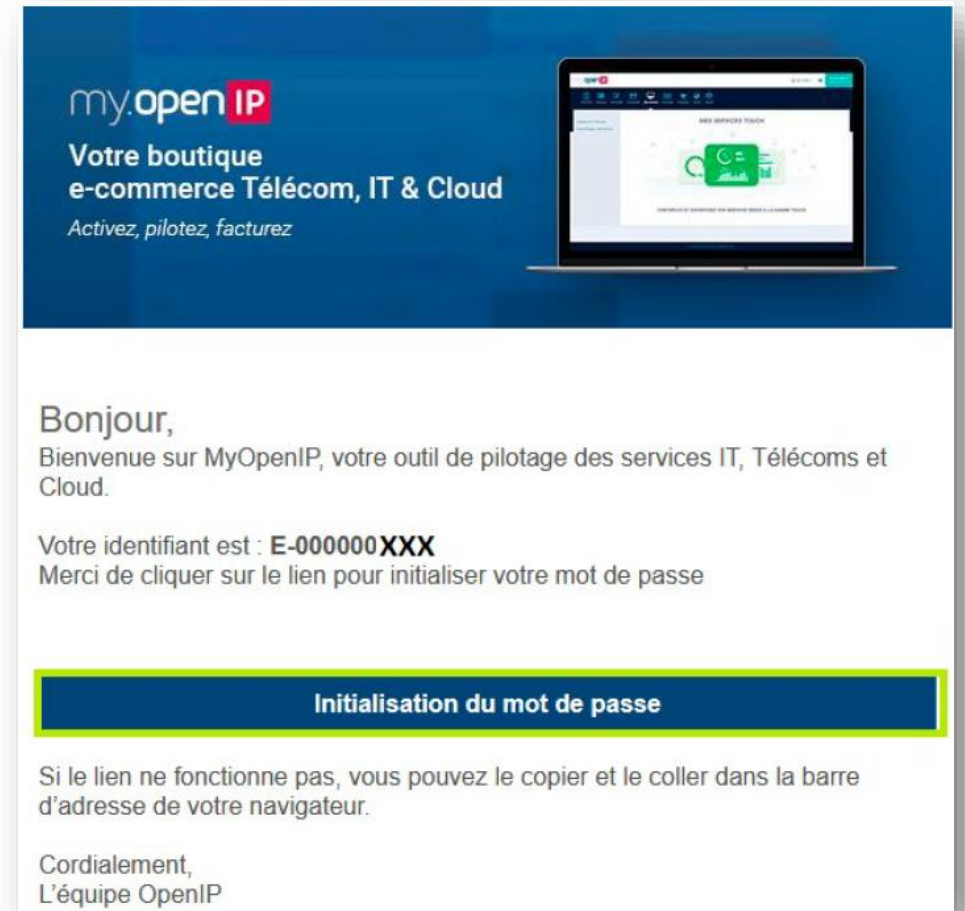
my.open IP

Votre boutique e-commerce Télécom, IT & Cloud

Activez, pilotez, facturez

MES SERVICES TOUCH

Bonjour,

Bienvenue sur MyOpenIP, votre outil de pilotage des services IT, Télécoms et Cloud.

Votre identifiant est : E-000000XXX

Merci de cliquer sur le lien pour initialiser votre mot de passe

Initialisation du mot de passe

Si le lien ne fonctionne pas, vous pouvez le copier et le coller dans la barre d'adresse de votre navigateur.

Cordialement,

L'équipe OpenIP